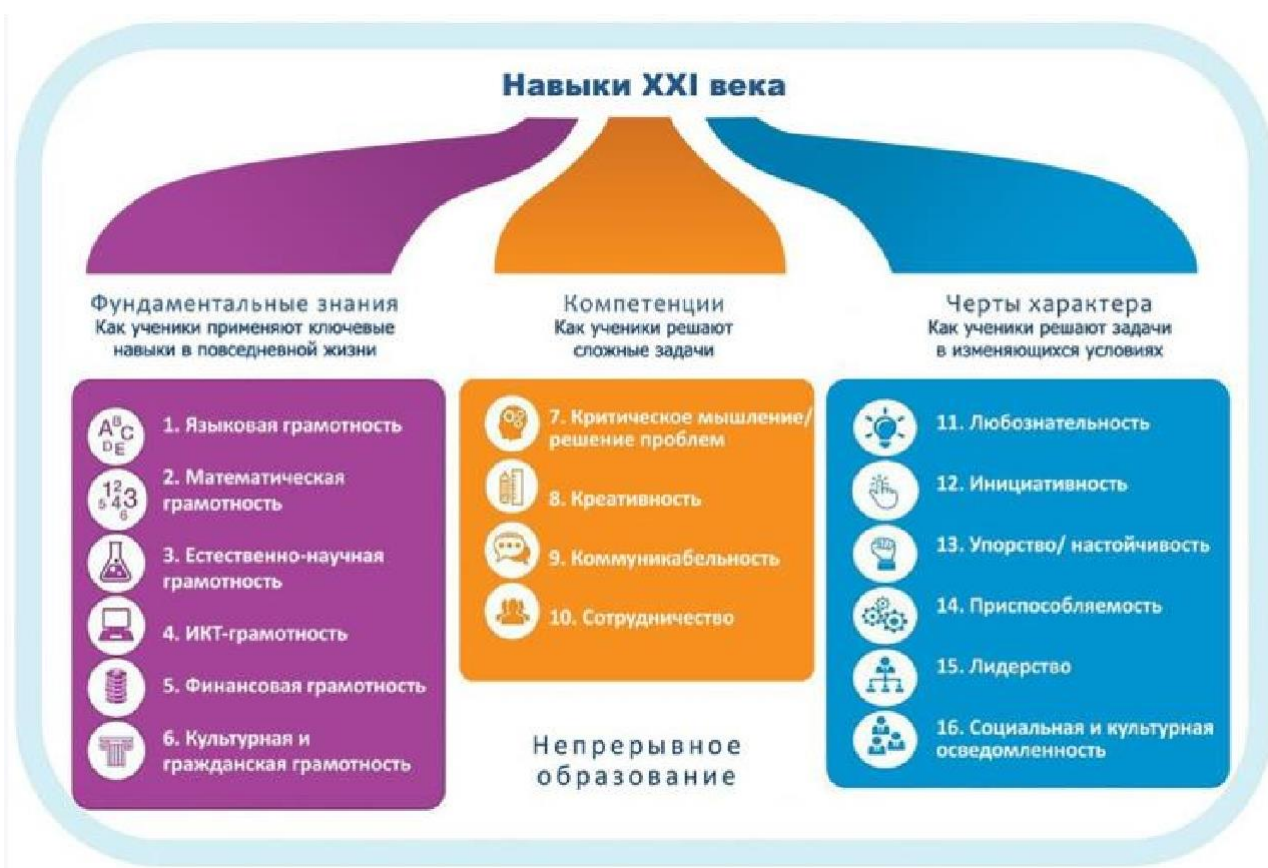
Навыки XXI века

Фундаментальные знания
Как ученики применяют ключевые навыки в повседневной жизни

A B C D E

1. Языковая грамотность

1 2 3 4 5 6

2. Математическая грамотность

3. Естественно-научная грамотность

4. ИКТ-грамотность

5. Финансовая грамотность

6. Культурная и гражданская грамотность

Компетенции
Как ученики решают сложные задачи

7. Критическое мышление/ решение проблем

8. Креативность

9. Коммуникабельность

10. Сотрудничество

Непрерывное образование

Черты характера
Как ученики решают задачи в изменяющихся условиях

11. Любознательность

12. Инициативность

13. Упорство/ настойчивость

14. Приспособляемость

15. Лидерство

16. Социальная и культурная осведомленность